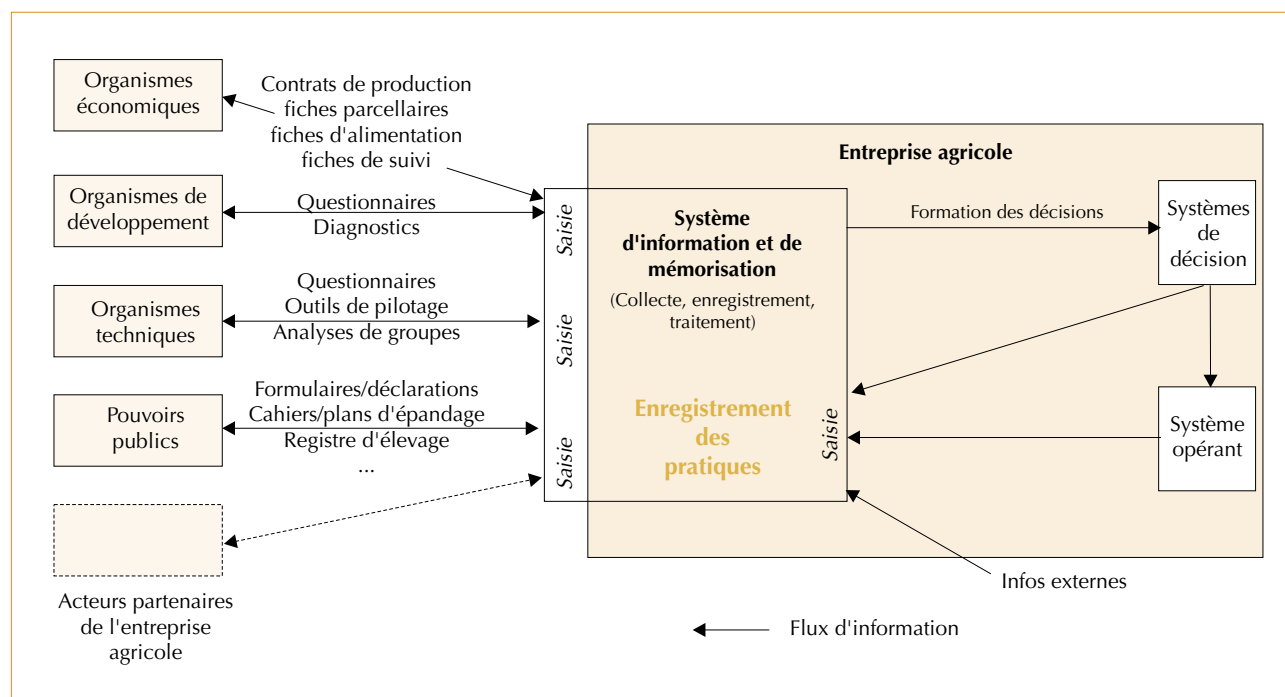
Organismes économiques

Contrats de production
fiches parcellaires
fiches d'alimentation
fiches de suivi

Organismes de développement

Questionnaires
Diagnostics

Organismes techniques

Questionnaires
Outils de pilotage
Analyses de groupes

Pouvoirs publics

Formulaires/déclarations
Cahiers/plans d'épandage
Registre d'élevage
...

Acteurs partenaires de l'entreprise agricole

Entreprise agricole

Saisie

Saisie

Saisie

Système d'information et de mémorisation
(Collecte, enregistrement, traitement)

Enregistrement des pratiques

Saisie

Formation des décisions

Systèmes de décision

Système opérant

Infos externes

Flux d'information